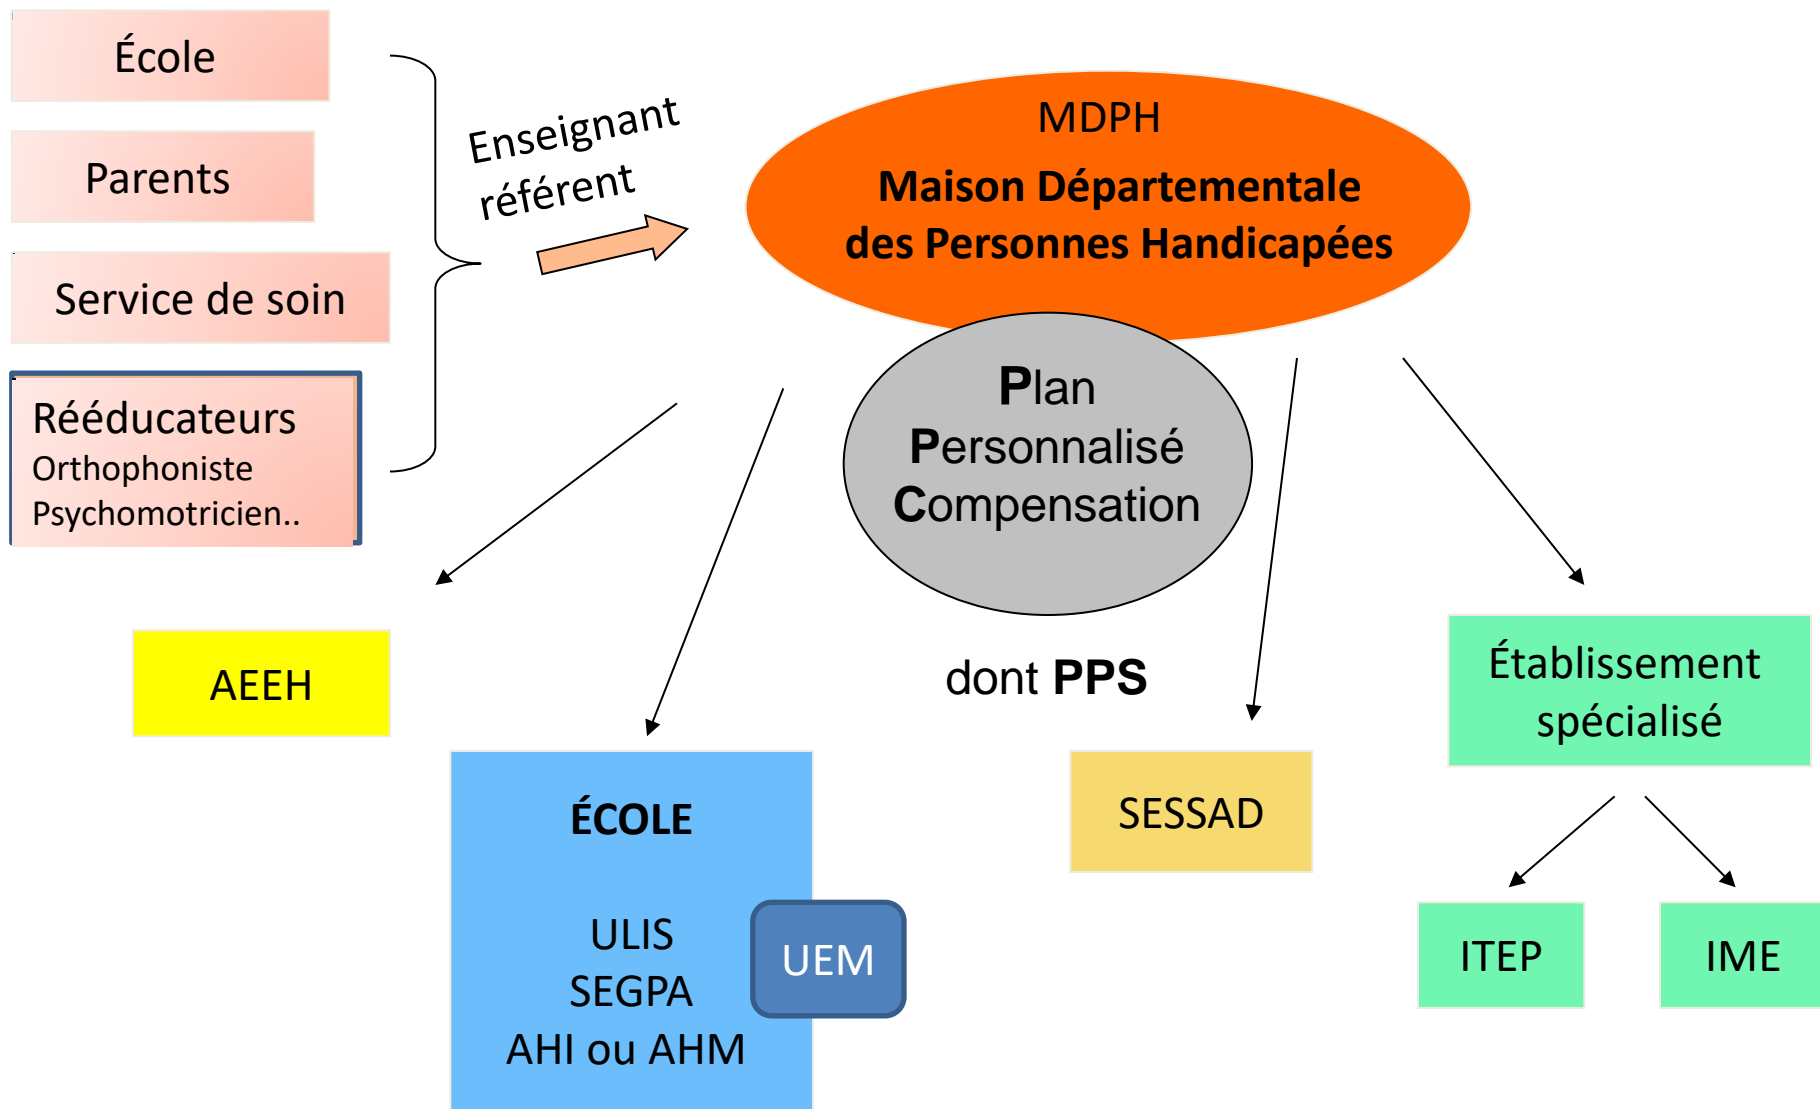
École

Parents

Service de soin

Rééducateurs
Orthophoniste
Psychomotricien..

Enseignant référent

MDPH
**Maison Départementale des Personnes Handicapées**

**P**lan
**P**ersonnalisé
**C**ompensation

dont **PPS**

AEEH

ÉCOLE

ULIS
SEGPA
AHI ou AHM

UEM

SESSAD

Établissement spécialisé

ITEP

IME